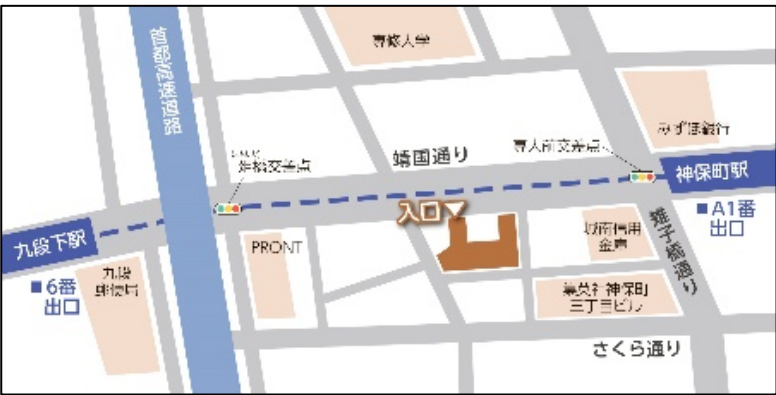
首都高速道路

専修大学

みずほ銀行

専大前交差点

靖国通り

俎橋交差点

神保町駅

■A1番
出口

入口

九段下駅

PRONT

城南信用金庫

雉子橋通り

■6番
出口

九段
郵便局

集英社 神保町
三丁目ビル

さくら通り